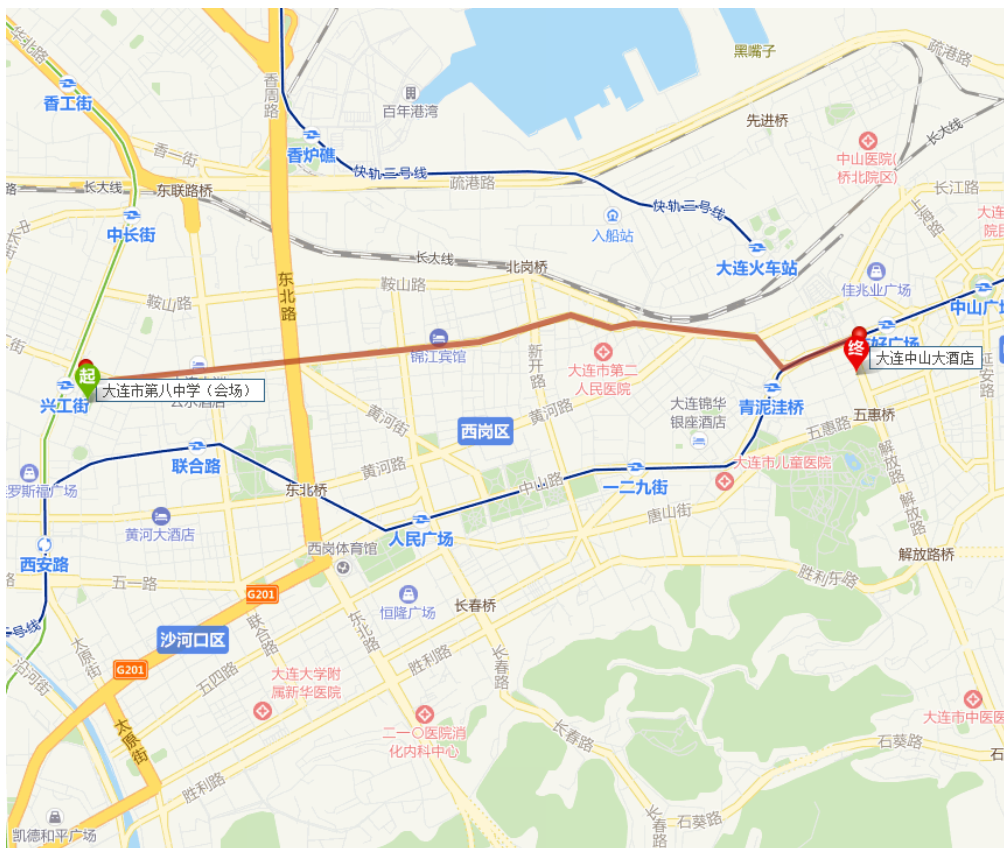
华北路
香工街
香周路
百年港湾
黑嘴子
疏港路
先进桥
长大线
香炉礁
快轨三号线
疏港路
中山医院(桥北院区)
长江路
香一街
东联路桥
长大线
快轨三号线
入船站
大连火车站
大连
中长街
东北路
长大线
北岗桥
佳兆业广场
鞍山路
鞍山路
中山广
锦江宾馆
新开路
大连市第二人民医院
好广场
终
大连中山大酒店
起
大连市第八中学（会场）
兴工街
大连锦华银座酒店
青泥洼桥
五惠桥
黄河街
西岗区
黄河路
五惠路
解放路
罗斯福广场
联合路
黄河路
大连市儿童医院
东北桥
中山路
一二九街
解放路
黄河大酒店
人民广场
唐山街
西安路
西岗体育馆
解放路桥
五一路
G201
胜利东路
恒隆广场
长春桥
沙河口区
联合路
东北路
G201
大原街
五四路
大连大学附属新华医院
胜利路
长春路
二一〇医院消化内科中心
大连市中医
大原街
长春路
石葵路
胜利路
长春路
石葵路
凯德和平广场